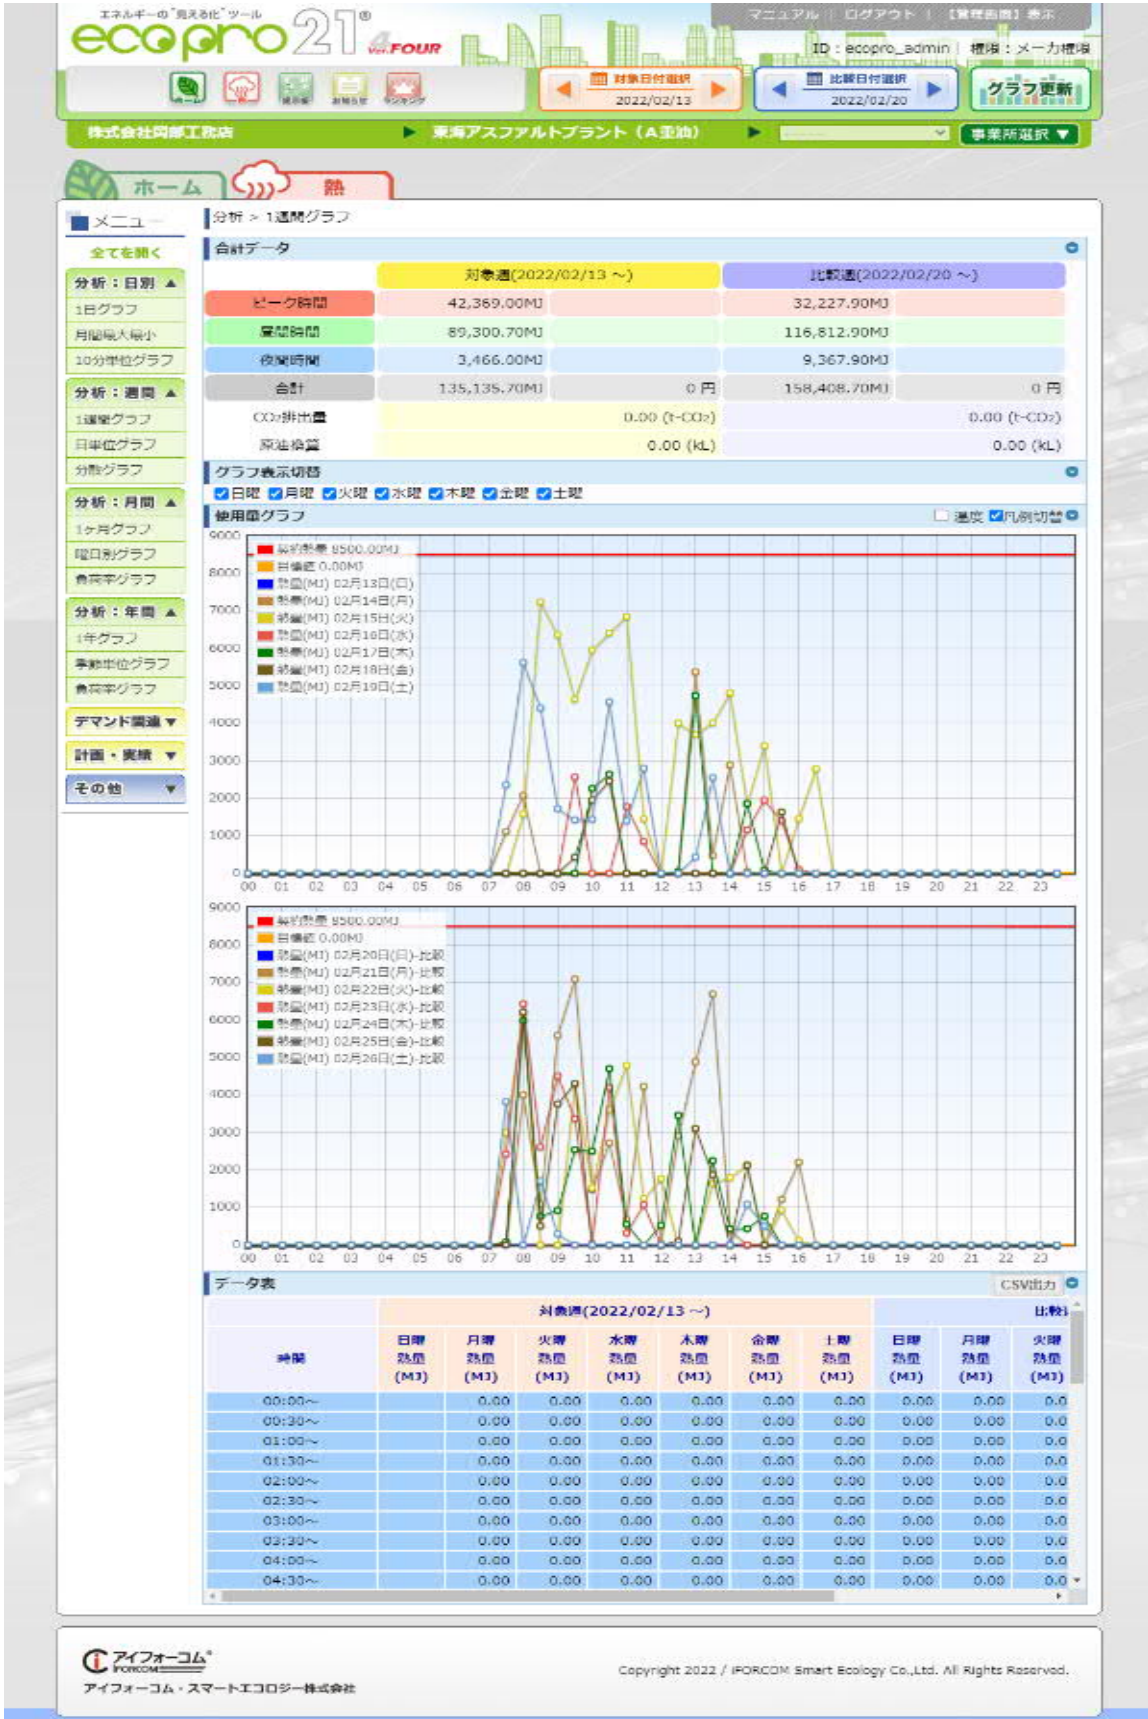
エネルギーの"見える化"ツール
ecopro 21® Ver.FOUR

マニュアル | ログアウト | 【管理画面】表示
ID：ecopro_admin | 権限：メーカ権限

ホーム 熱 通常 お知らせ ランキング

対象日付選択 2022/02/13
比較日付選択 2022/02/20
グラフ更新

株式会社岡部工務店 ▶ 東海アスファルトプラント（A重油） ▶ 事業所選択 ▼

ホーム 熱

メニュー
全てを開く
分析：日別 ▲
1日グラフ
月間最大最小
10分単位グラフ
分析：週間 ▲
1週間グラフ
日単位グラフ
分散グラフ
分析：月間 ▲
1ヶ月グラフ
曜日別グラフ
負荷率グラフ
分析：年間 ▲
1年グラフ
季節単位グラフ
負荷率グラフ
デマンド関連 ▼
計画・実績 ▼
その他 ▼

分析 > 1週間グラフ

合計データ

| | 対象週(2022/02/13 ～) | | 比較週(2022/02/20 ～) | |
|---|---|---|---|---|
| ピーク時間 | 42,369.00MJ | | 32,227.90MJ | |
| 昼間時間 | 89,300.70MJ | | 116,812.90MJ | |
| 夜間時間 | 3,466.00MJ | | 9,367.90MJ | |
| 合計 | 135,135.70MJ | 0 円 | 158,408.70MJ | 0 円 |
| $CO_2$排出量 | | 0.00 (t-$CO_2$) | | 0.00 (t-$CO_2$) |
| 原油換算 | | 0.00 (kL) | | 0.00 (kL) |

グラフ表示切替
日曜 月曜 火曜 水曜 木曜 金曜 土曜

使用量グラフ
温度 凡例切替

9000 8000 7000 6000 5000 4000 3000 2000 1000 0
契約熱量 8500.00MJ
目標値 0.00MJ
熱量(MJ) 02月13日(日)
熱量(MJ) 02月14日(月)
熱量(MJ) 02月15日(火)
熱量(MJ) 02月16日(水)
熱量(MJ) 02月17日(木)
熱量(MJ) 02月18日(金)
熱量(MJ) 02月19日(土)
00 01 02 03 04 05 06 07 08 09 10 11 12 13 14 15 16 17 18 19 20 21 22 23

9000 8000 7000 6000 5000 4000 3000 2000 1000 0
契約熱量 8500.00MJ
目標値 0.00MJ
熱量(MJ) 02月20日(日)-比較
熱量(MJ) 02月21日(月)-比較
熱量(MJ) 02月22日(火)-比較
熱量(MJ) 02月23日(水)-比較
熱量(MJ) 02月24日(木)-比較
熱量(MJ) 02月25日(金)-比較
熱量(MJ) 02月26日(土)-比較
00 01 02 03 04 05 06 07 08 09 10 11 12 13 14 15 16 17 18 19 20 21 22 23

データ表
CSV出力

| 時間 | 対象週(2022/02/13 ～) 日曜 熱量 (MJ) | 月曜 熱量 (MJ) | 火曜 熱量 (MJ) | 水曜 熱量 (MJ) | 木曜 熱量 (MJ) | 金曜 熱量 (MJ) | 土曜 熱量 (MJ) | 比較 日曜 熱量 (MJ) | 月曜 熱量 (MJ) | 火曜 熱量 (MJ) |
|---|---|---|---|---|---|---|---|---|---|---|
| 00:00～ | | 0.00 | 0.00 | 0.00 | 0.00 | 0.00 | 0.00 | 0.00 | 0.00 | 0.0 |
| 00:30～ | | 0.00 | 0.00 | 0.00 | 0.00 | 0.00 | 0.00 | 0.00 | 0.00 | 0.0 |
| 01:00～ | | 0.00 | 0.00 | 0.00 | 0.00 | 0.00 | 0.00 | 0.00 | 0.00 | 0.0 |
| 01:30～ | | 0.00 | 0.00 | 0.00 | 0.00 | 0.00 | 0.00 | 0.00 | 0.00 | 0.0 |
| 02:00～ | | 0.00 | 0.00 | 0.00 | 0.00 | 0.00 | 0.00 | 0.00 | 0.00 | 0.0 |
| 02:30～ | | 0.00 | 0.00 | 0.00 | 0.00 | 0.00 | 0.00 | 0.00 | 0.00 | 0.0 |
| 03:00～ | | 0.00 | 0.00 | 0.00 | 0.00 | 0.00 | 0.00 | 0.00 | 0.00 | 0.0 |
| 03:30～ | | 0.00 | 0.00 | 0.00 | 0.00 | 0.00 | 0.00 | 0.00 | 0.00 | 0.0 |
| 04:00～ | | 0.00 | 0.00 | 0.00 | 0.00 | 0.00 | 0.00 | 0.00 | 0.00 | 0.0 |
| 04:30～ | | 0.00 | 0.00 | 0.00 | 0.00 | 0.00 | 0.00 | 0.00 | 0.00 | 0.0 |

アイフォーコム IFORCOM
アイフォーコム・スマートエコロジー株式会社
Copyright 2022 / IFORCOM Smart Ecology Co.,Ltd. All Rights Reserved.